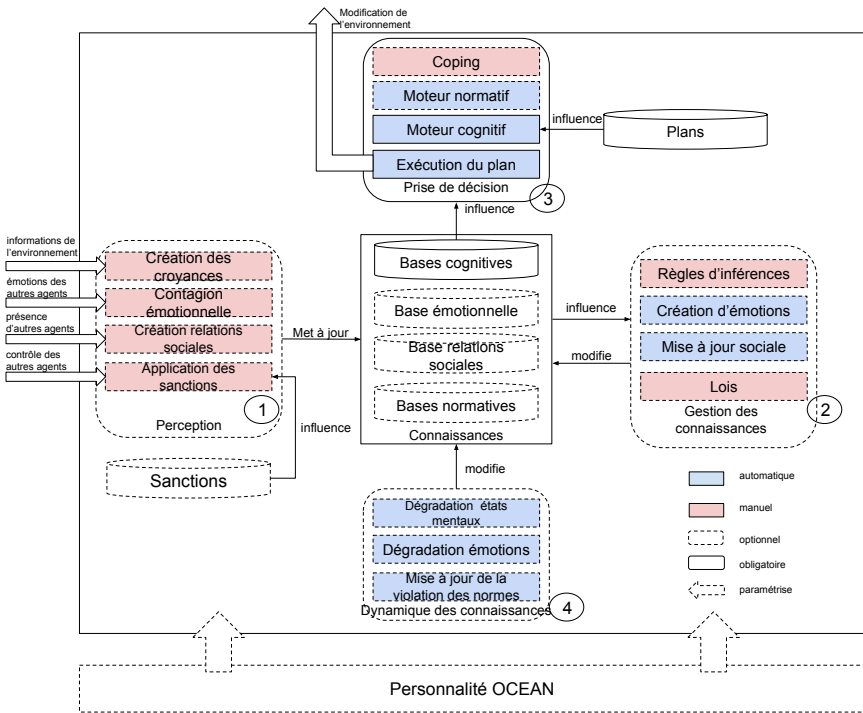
Modification de l'environnement

Coping
Moteur normatif
Moteur cognitif
Exécution du plan
Prise de décision
3
influence
Plans
influence

informations de l'environnement
émotions des autres agents
présence d'autres agents
contrôle des autres agents

Création des croyances
Contagion émotionnelle
Création relations sociales
Application des sanctions
Perception
1

Met à jour

Bases cognitives
Base émotionnelle
Base relations sociales
Bases normatives
Connaissances

influence
modifie

Règles d'inférences
Création d'émotions
Mise à jour sociale
Lois
Gestion des connaissances
2

influence
Sanctions

modifie

Dégradation états mentaux
Dégradation émotions
Mise à jour de la violation des normes
Dynamique des connaissances
4

automatique
manuel
optionnel
obligatoire
paramétrise

Personnalité OCEAN